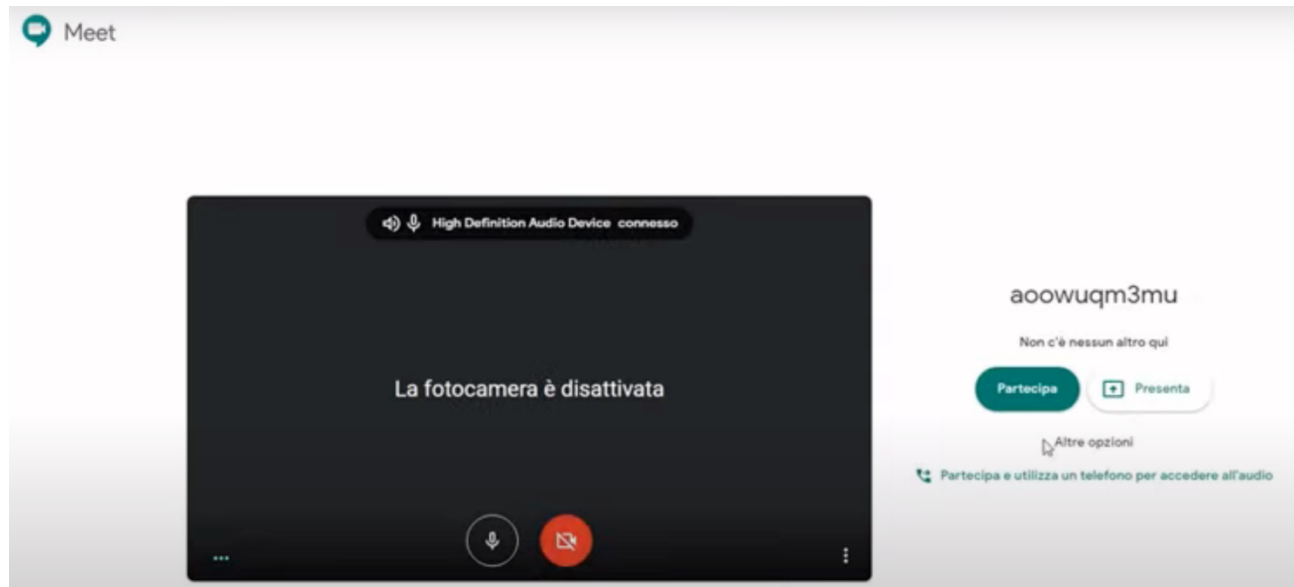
Meet

High Definition Audio Device connesso

La fotocamera è disattivata

aoowuqm3mu

Non c'è nessun altro qui

Partecipa

Presenta

Altre opzioni

Partecipa e utilizza un telefono per accedere all'audio